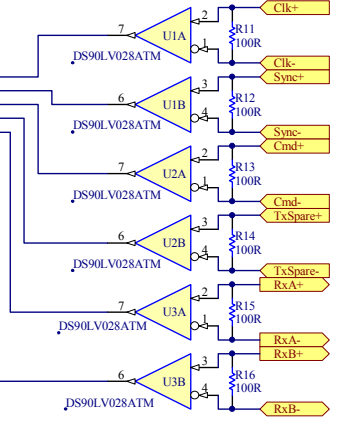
7
U1A
2
1
R11
100R
Clk+
Clk-
DS90LV028ATM
6
U1B
3
4
R12
100R
Sync+
Sync-
DS90LV028ATM
7
U2A
2
1
R13
100R
Cmd+
Cmd-
DS90LV028ATM
6
U2B
3
4
R14
100R
TxSpare+
TxSpare-
DS90LV028ATM
7
U3A
2
1
R15
100R
RxA+
RxA-
DS90LV028ATM
6
U3B
3
4
R16
100R
RxB+
RxB-
DS90LV028ATM